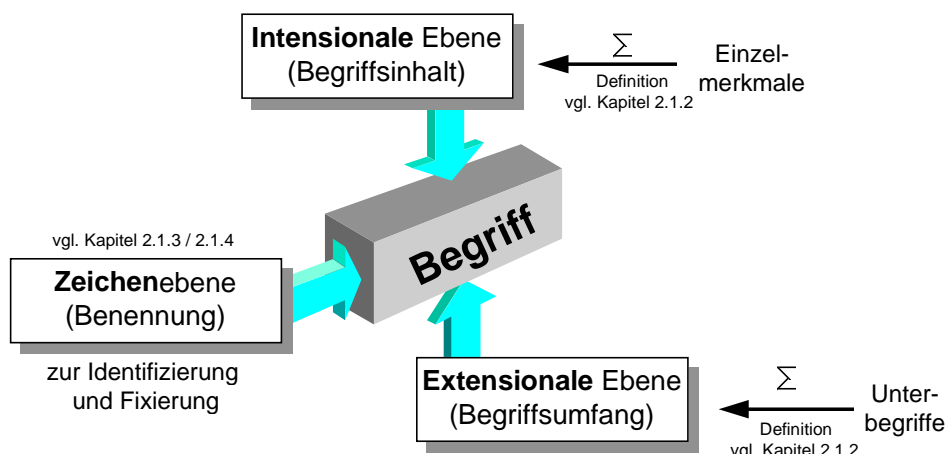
**Intensionale** Ebene
(Begriffsinhalt)

$\sum$
Definition
vgl. Kapitel 2.1.2

Einzelmerkmale

vgl. Kapitel 2.1.3 / 2.1.4

**Zeichen**ebene
(Benennung)

zur Identifizierung und Fixierung

**Begriff**

**Extensionale** Ebene
(Begriffsumfang)

$\sum$
Definition
vgl. Kapitel 2.1.2

Unterbegriffe